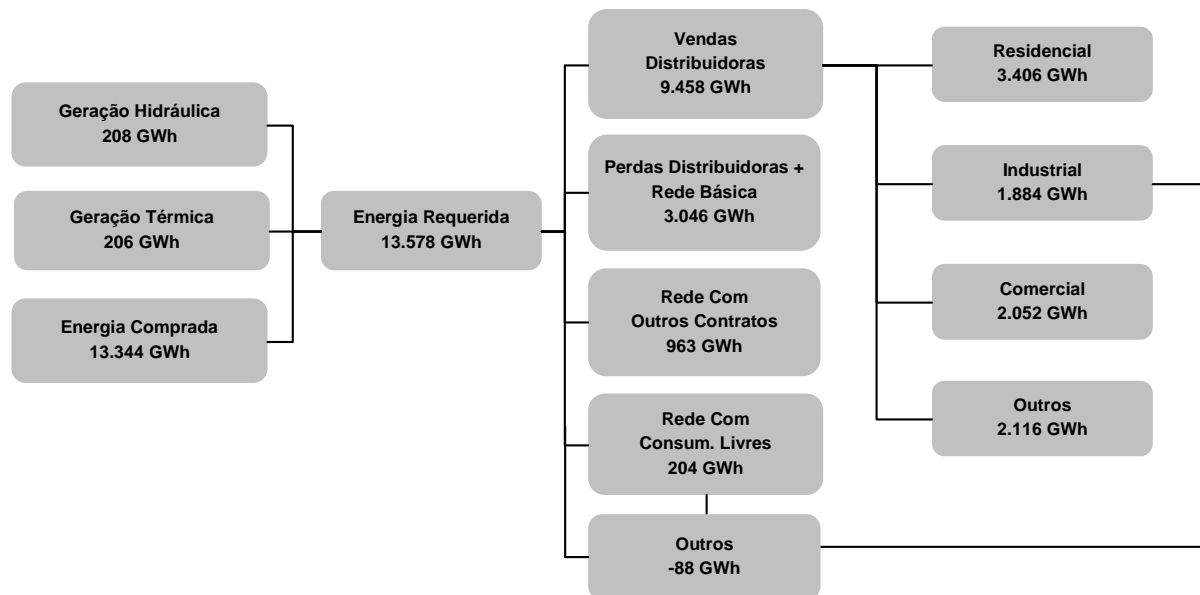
Geração Hidráulica
208 GWh

Geração Térmica
206 GWh

Energia Comprada
13.344 GWh

Energia Requerida
13.578 GWh

Vendas
Distribuidoras
9.458 GWh

Perdas Distribuidoras +
Rede Básica
3.046 GWh

Rede Com
Outros Contratos
963 GWh

Rede Com
Consum. Livres
204 GWh

Outros
-88 GWh

Residencial
3.406 GWh

Industrial
1.884 GWh

Comercial
2.052 GWh

Outros
2.116 GWh